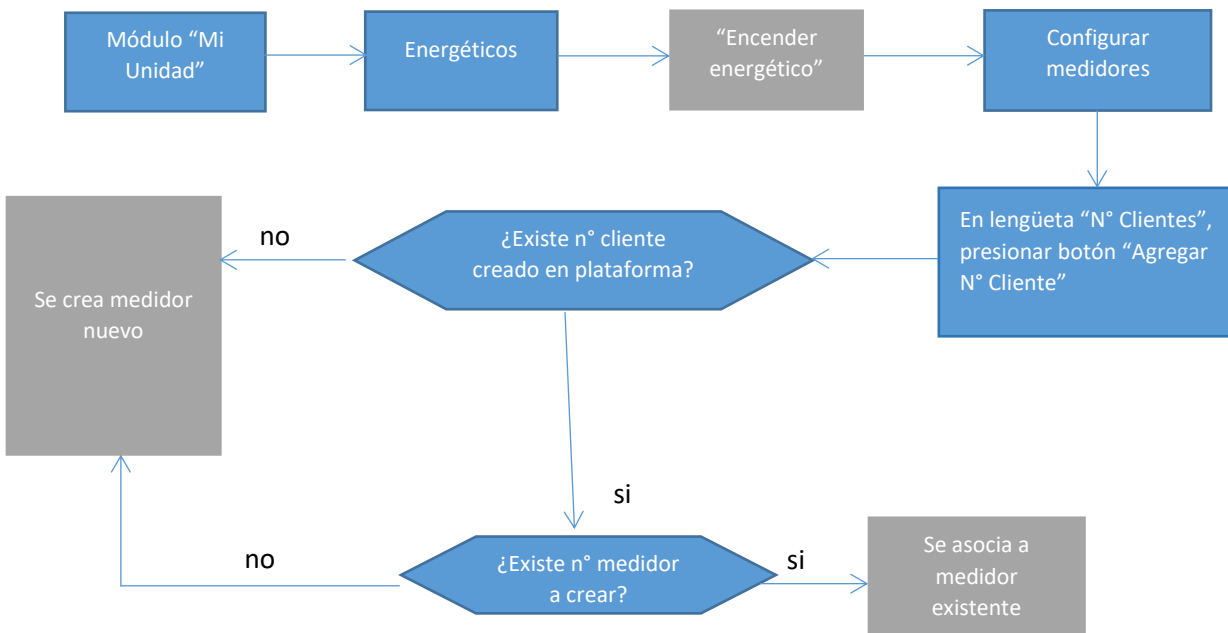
Módulo “Mi Unidad”

Energéticos

“Encender energético”

Configurar medidores

En lengüeta “N° Clientes”, presionar botón “Agregar N° Cliente”

¿Existe n° cliente creado en plataforma?

no

Se crea medidor nuevo

si

¿Existe n° medidor a crear?

no

si

Se asocia a medidor existente